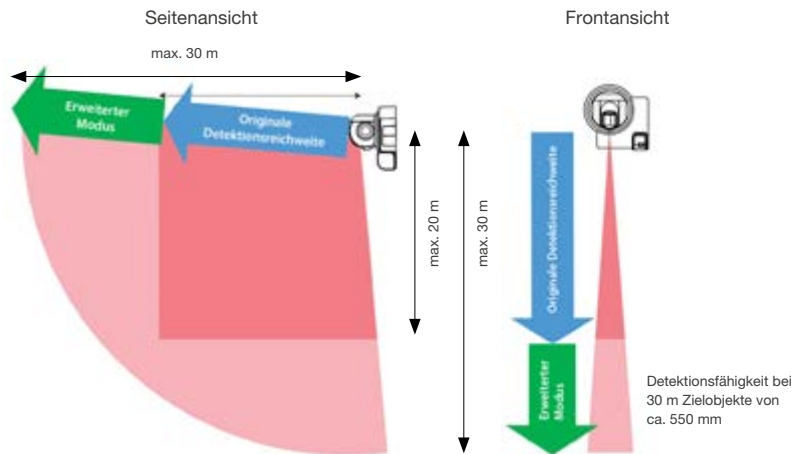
Seitenansicht

Frontansicht

max. 30 m

Erweiterter Modus

Originale Detektionsreichweite

max. 20 m

max. 30 m

Originale Detektionsreichweite

Erweiterter Modus

Detektionsfähigkeit bei 30 m Zielobjekte von ca. 550 mm